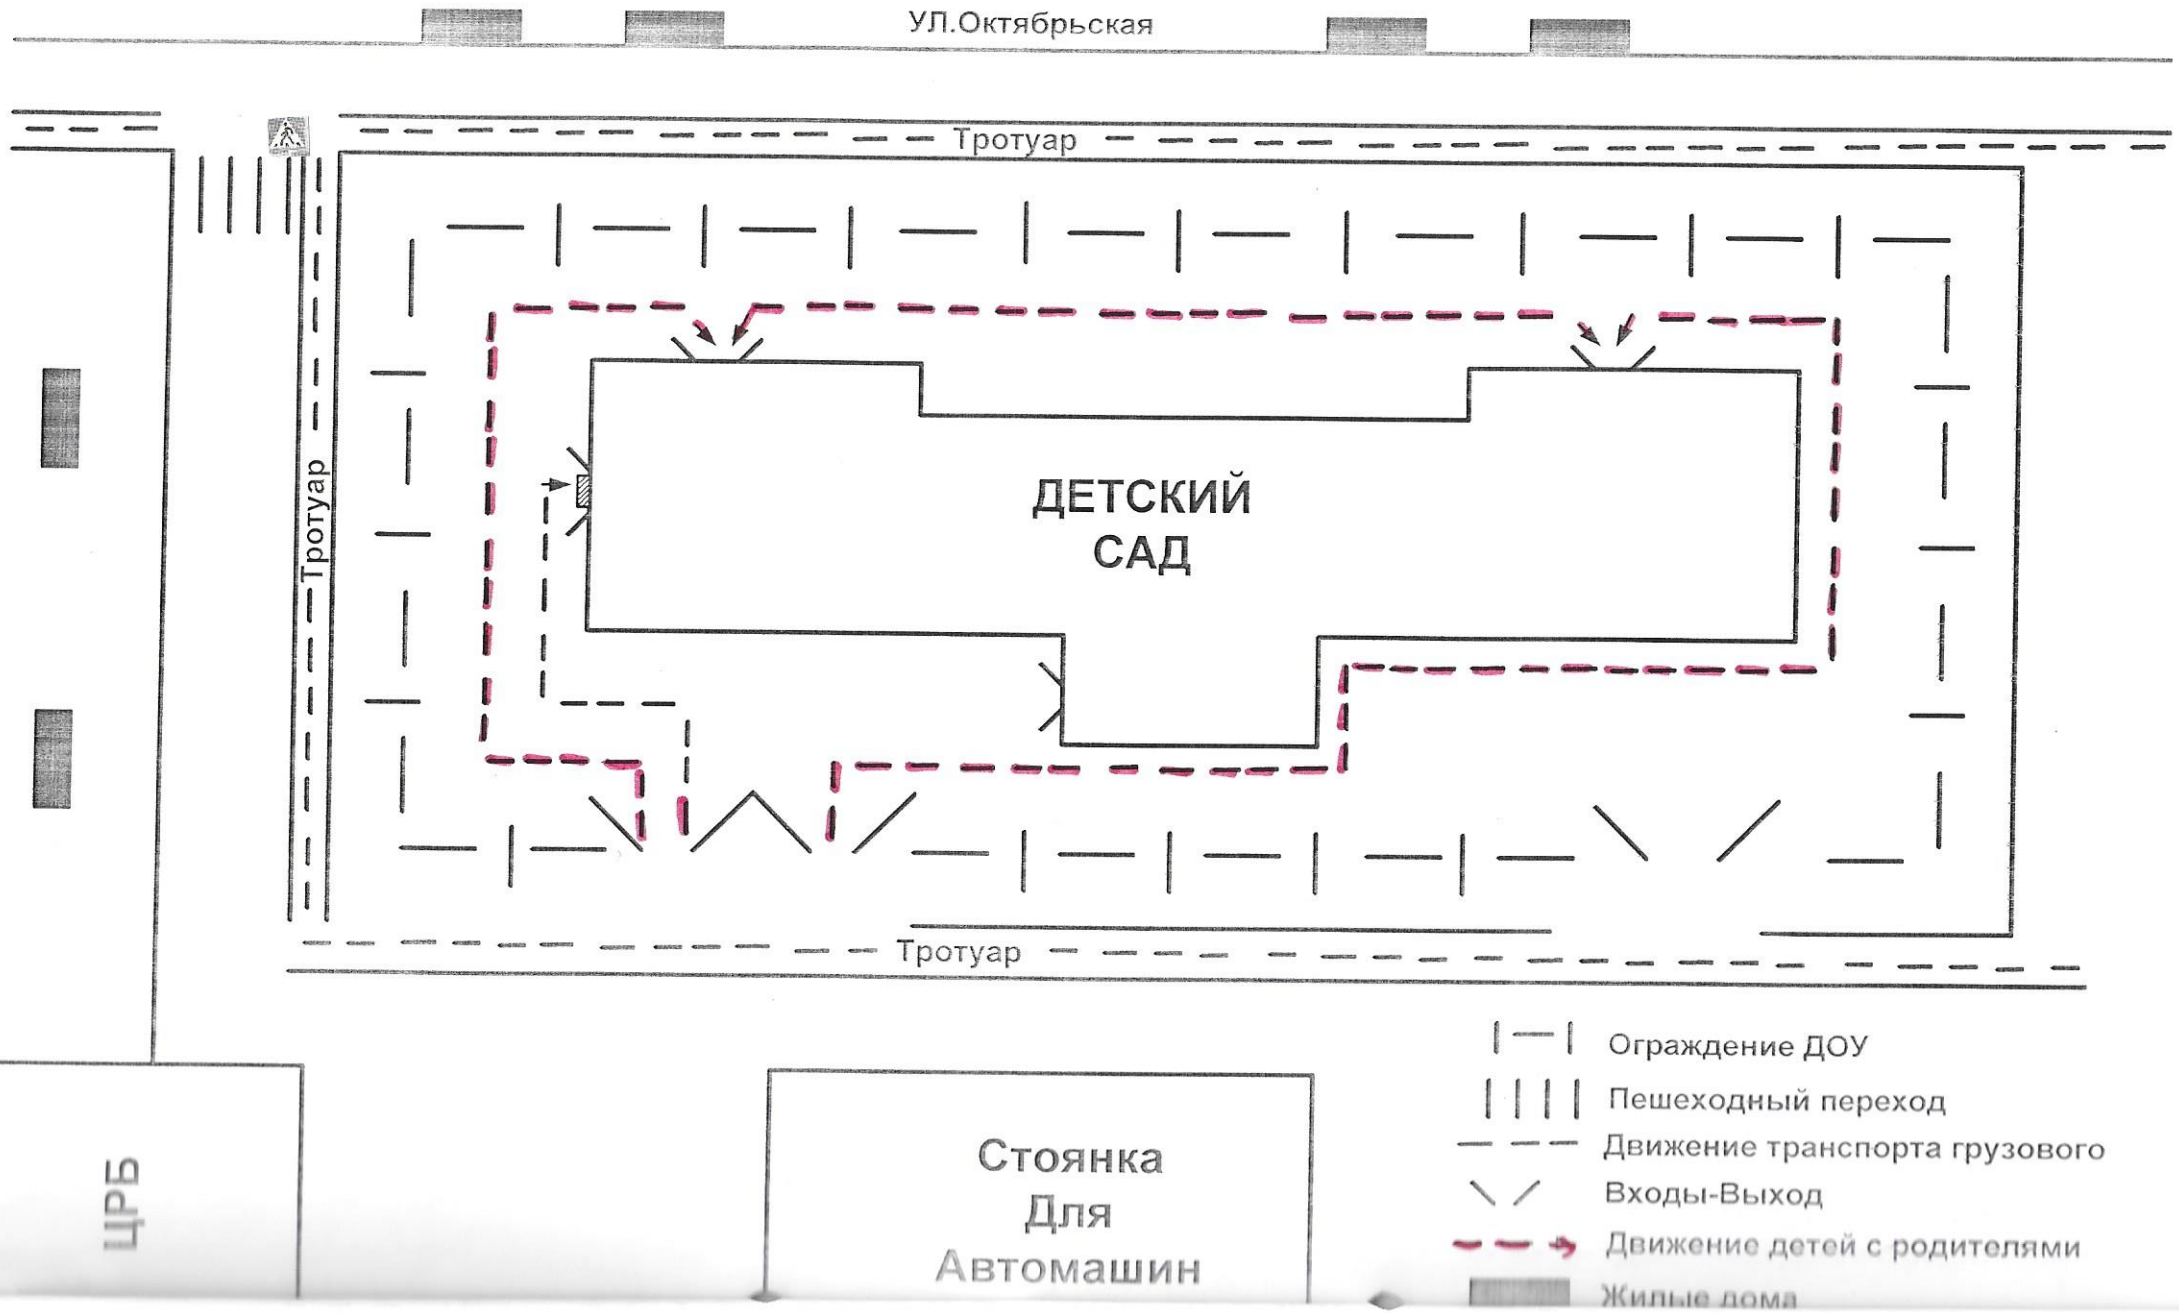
УЛ.Октябрьская

Тротуар

Тротуар

ДЕТСКИЙ САД

Тротуар

ЦРБ

Стоянка Для Автомашин

Ограждение ДОУ

Пешеходный переход

Движение транспорта грузового

Входы-Выход

Движение детей с родителями

Жилые дома